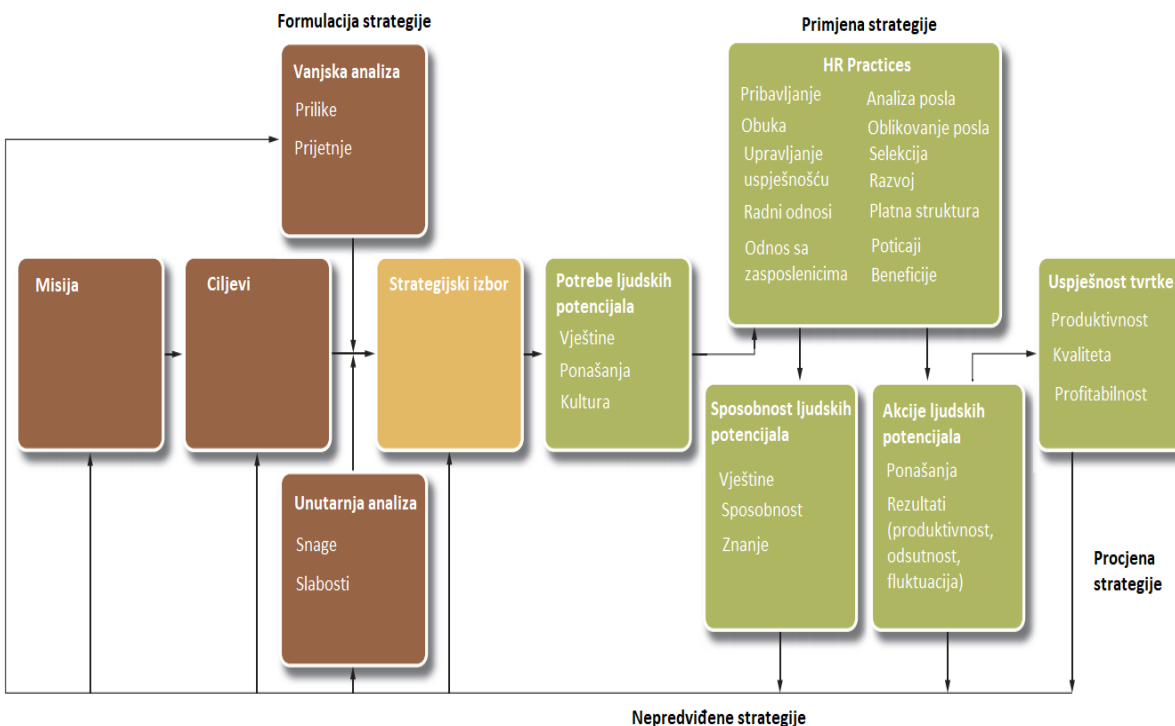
Formulacija strategije

Vanjska analiza
Prilike
Prijetnje

Misija

Ciljevi

Strategijski izbor

Unutarnja analiza
Snage
Slabosti

Potrebe ljudskih potencijala
Vještine
Ponašanja
Kultura

Primjena strategije

HR Practices
Pribavljanje
Obuka
Upravljanje uspješnošću
Radni odnosi
Odnos sa zasposlenicima
Analiza posla
Oblikovanje posla
Selekcija
Razvoj
Platna struktura
Poticaji
Beneficije

Sposobnost ljudskih potencijala
Vještine
Sposobnost
Znanje

Akcije ljudskih potencijala
Ponašanja
Rezultati (produktivnost, odsutnost, fluktuacija)

Uspješnost tvrtke
Produktivnost
Kvaliteta
Profitabilnost

Procjena strategije

Nepredviđene strategije